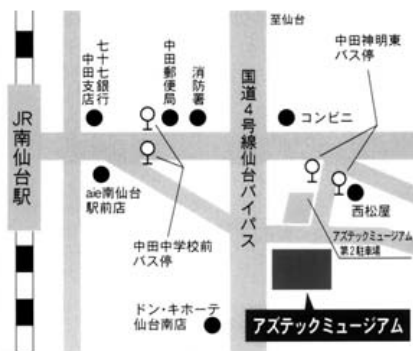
至仙台

七十七銀行中田支店

中田郵便局

消防署

中田神明東バス停

JR南仙台駅

国道4号線仙台バイパス

コンビニ

aie南仙台駅前店

西松屋

アズテックミュージアム第2駐車場

中田中学校前バス停

ドン・キホーテ仙台南店

アズテックミュージアム